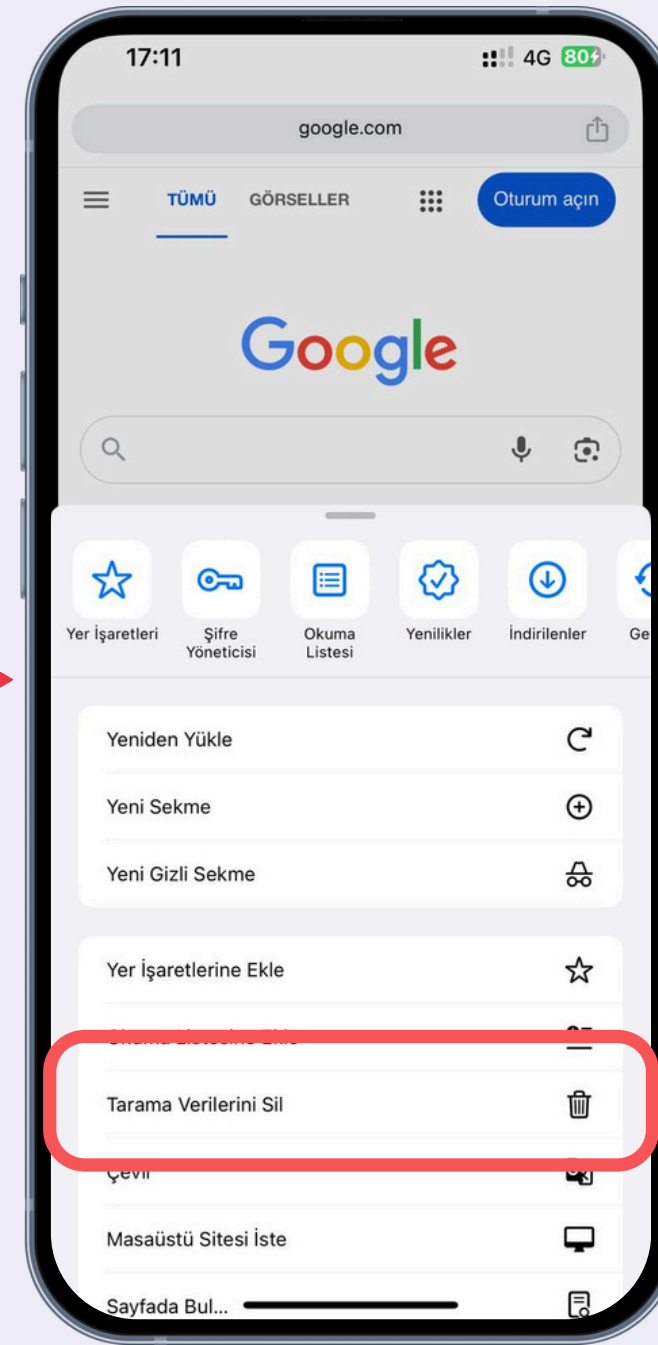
17:11
4G 80

google.com

TÜMÜ GÖRSELLER Oturum açın

Google

Yer İşaretleri
Şifre Yöneticisi
Okuma Listesi
Yenilikler
İndirilenler
Ge

Yeniden Yükle
Yeni Sekme
Yeni Gizli Sekme

Yer İşaretlerine Ekle
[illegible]
Tarama Verilerini Sil
Çevir
Masaüstü Sitesi İste
Sayfada Bul...